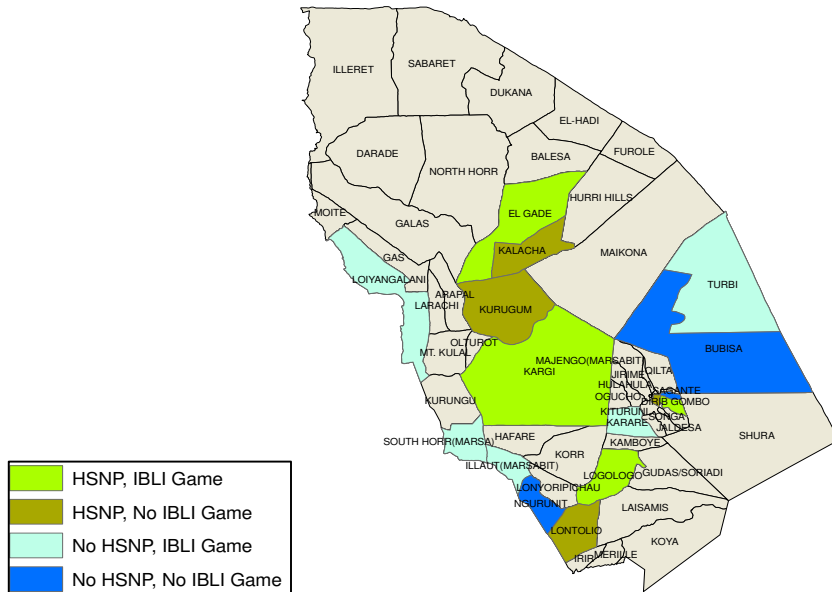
ILLERET
SABARET
DUKANA
EL-HADI
DARADE
NORTH HORR
BALESA
FUROLE
HURRI HILLS
EL GADE
MOITE
GALAS
KALACHA
MAIKONA
GAS
LOIYANGALANI
TURBI
ARAPAL
LARACHI
KURUGUM
BUBISA
OLTUROT
MT. KULAL
MAJENGO(MARSABIT)
KARGI
JIRIME
QILTA
HULAHULA
OGUCHO
SAGANTE
DIRIB GOMBO
KURUNGU
KITURUNI
SONGA
KARARE
JALDESA
SOUTH HORR(MARSA)
HAFARE
SHURA
KAMBOYE
KORR
ILLAUT(MARSABIT)
LOGOLOGO
GUDAS/SORIADI
LONYORIPICHAU
NGURUNIT
LAISAMIS
LONTOLIO
KOYA
IRIR
MERILLE

HSNP, IBLI Game
HSNP, No IBLI Game
No HSNP, IBLI Game
No HSNP, No IBLI Game